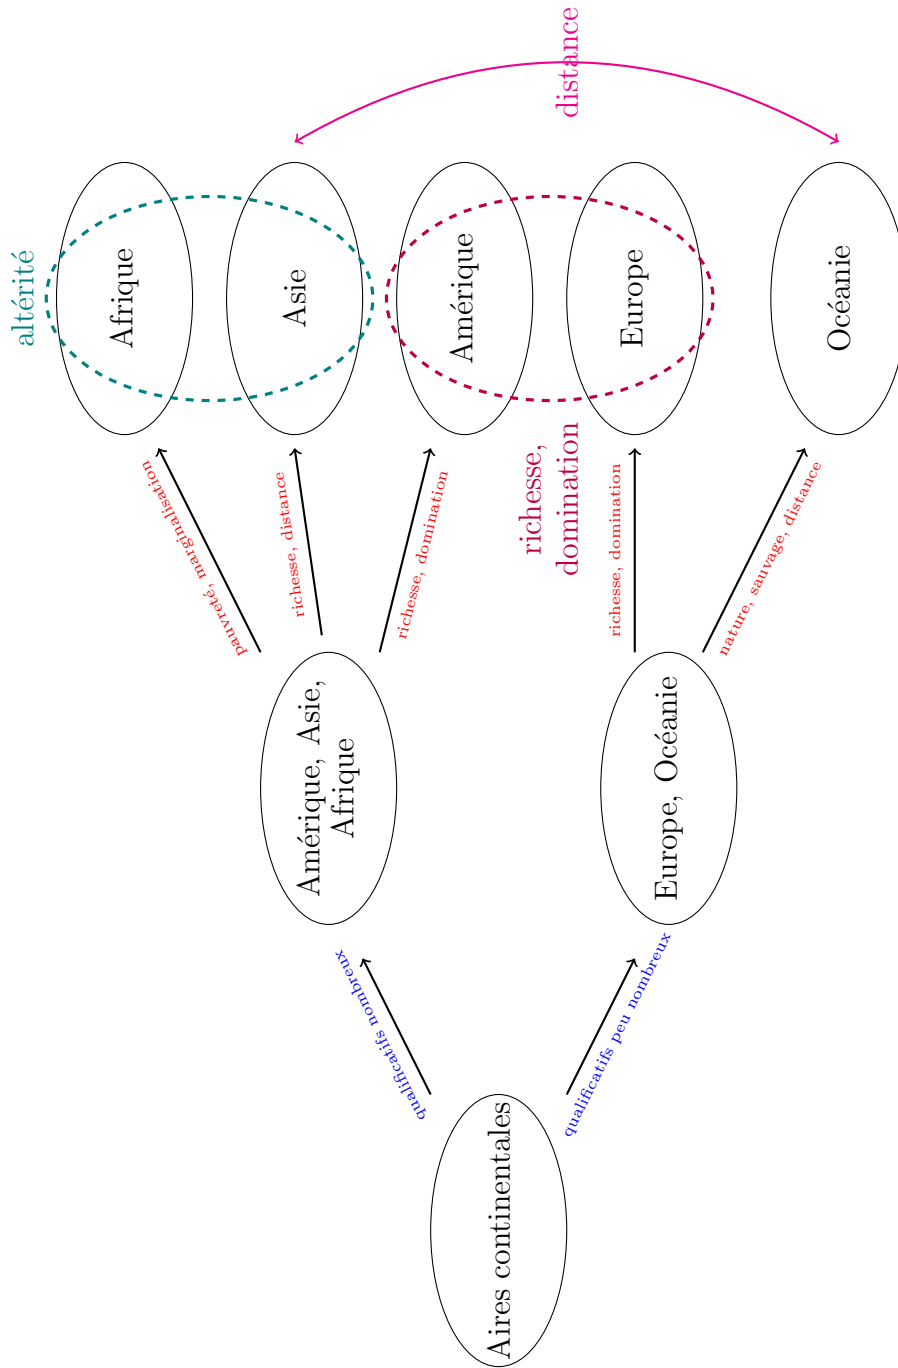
distance

altérité

Afrique

Asie

Amérique

Europe

Océanie

pauvreté, marginalisation

richesse, distance

richesse, domination

richesse, domination

richesse, domination

nature, sauvage, distance

Amérique, Asie, Afrique

Europe, Océanie

qualificatifs nombreux

qualificatifs peu nombreux

Aires continentales